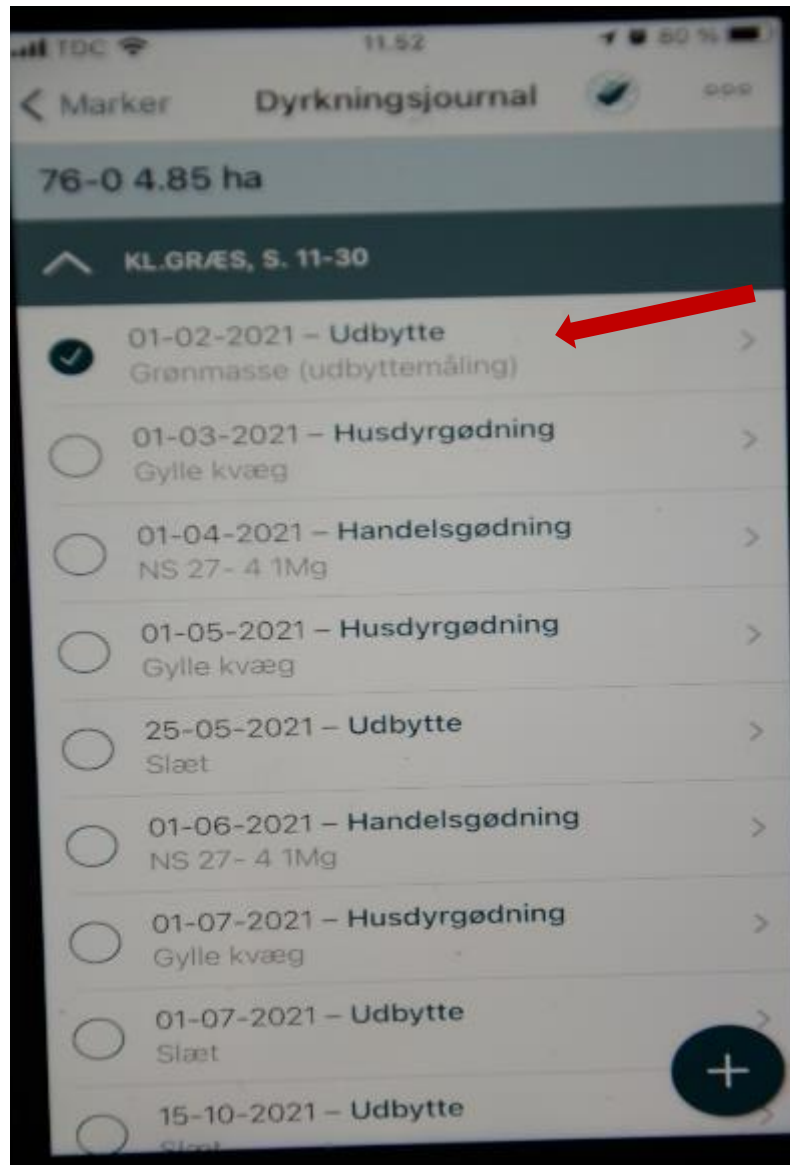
TDC 11.52 80 %

< Marker Dyrkningsjournal ooo

76-0 4.85 ha

KL.GRÆS, S. 11-30

01-02-2021 – Udbytte
Grønmasse (udbyttemåling)

01-03-2021 – Husdyrgødning
Gylle kvæg

01-04-2021 – Handelsgødning
NS 27- 4 1Mg

01-05-2021 – Husdyrgødning
Gylle kvæg

25-05-2021 – Udbytte
Slæt

01-06-2021 – Handelsgødning
NS 27- 4 1Mg

01-07-2021 – Husdyrgødning
Gylle kvæg

01-07-2021 – Udbytte
Slæt

15-10-2021 – Udbytte
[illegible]

+